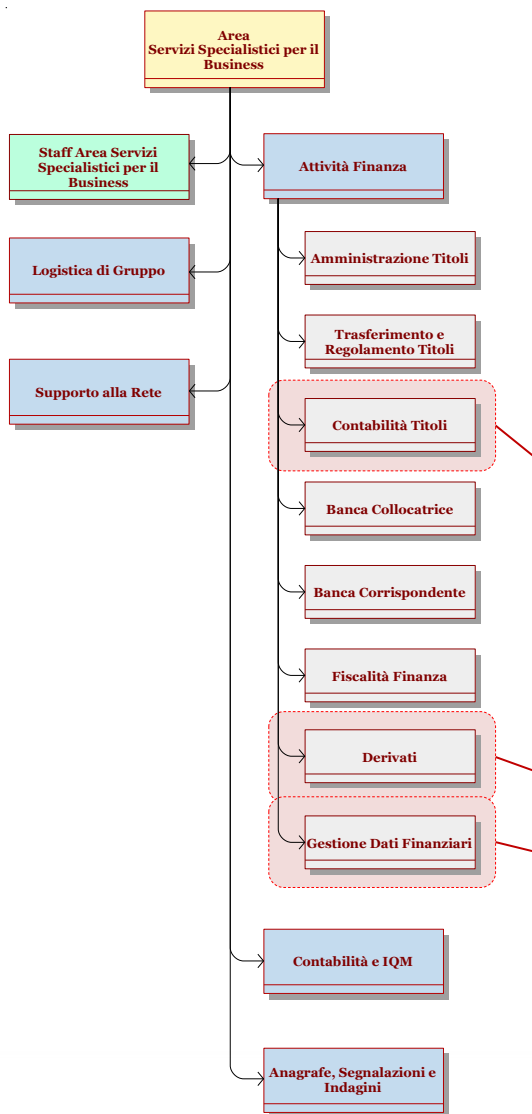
Area
Servizi Specialistici per il Business

Staff Area Servizi Specialistici per il Business

Logistica di Gruppo

Supporto alla Rete

Attività Finanza

Amministrazione Titoli

Trasferimento e Regolamento Titoli

Contabilità Titoli

Banca Collocatrice

Banca Corrispondente

Fiscalità Finanza

Derivati

Gestione Dati Finanziari

Contabilità e IQM

Anagrafe, Segnalazioni e Indagini